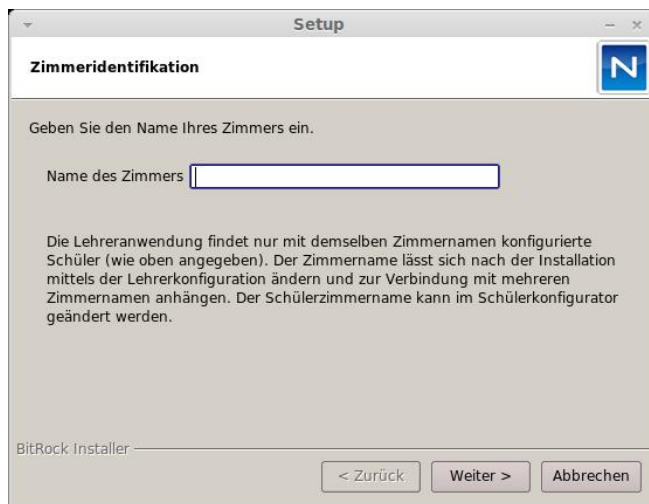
Setup

Zimmeridentifikation

N

Geben Sie den Name Ihres Zimmers ein.

Name des Zimmers

Die Lehreranwendung findet nur mit demselben Zimmernamen konfigurierte Schüler (wie oben angegeben). Der Zimmername lässt sich nach der Installation mittels der Lehrerkonfiguration ändern und zur Verbindung mit mehreren Zimmernamen anhängen. Der Schülerzimmername kann im Schülerkonfigurator geändert werden.

BitRock Installer

< Zurück

Weiter >

Abbrechen